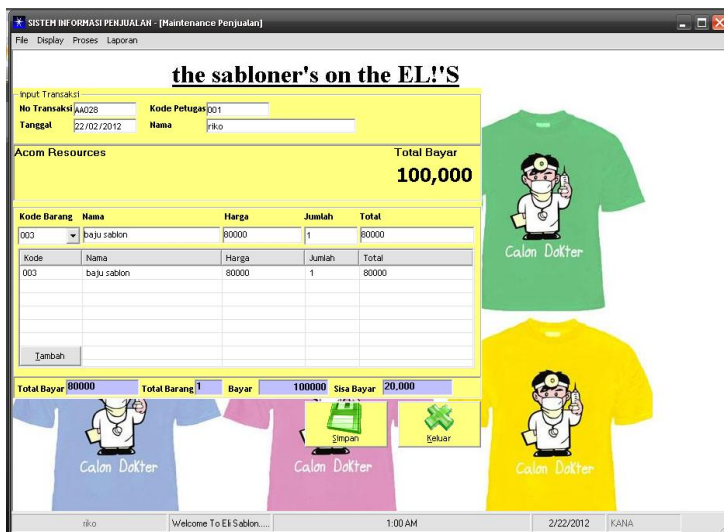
SISTEM INFORMASI PENJUALAN - [Maintenance Penjualan]
File Display Proses Laporan

the sabloner's on the EL!'S

Input Transaksi
No Transaksi AA028
Kode Petugas 001
Tanggal 22/02/2012
Nama riko

Acom Resources
Total Bayar
100,000

| Kode Barang | Nama | Harga | Jumlah | Total |
|---|---|---|---|---|
| 003 | baju sablon | 80000 | 1 | 80000 |

| Kode | Nama | Harga | Jumlah | Total |
|---|---|---|---|---|
| 003 | baju sablon | 80000 | 1 | 80000 |

Tambah

Total Bayar 80000 Total Barang 1 Bayar 100000 Sisa Bayar 20,000

Simpan
Keluar

Calon Dokter
Calon Dokter
Calon Dokter
Calon Dokter

riko | Welcome To Eli Sablon.... | 1:00 AM | 2/22/2012 | KANA